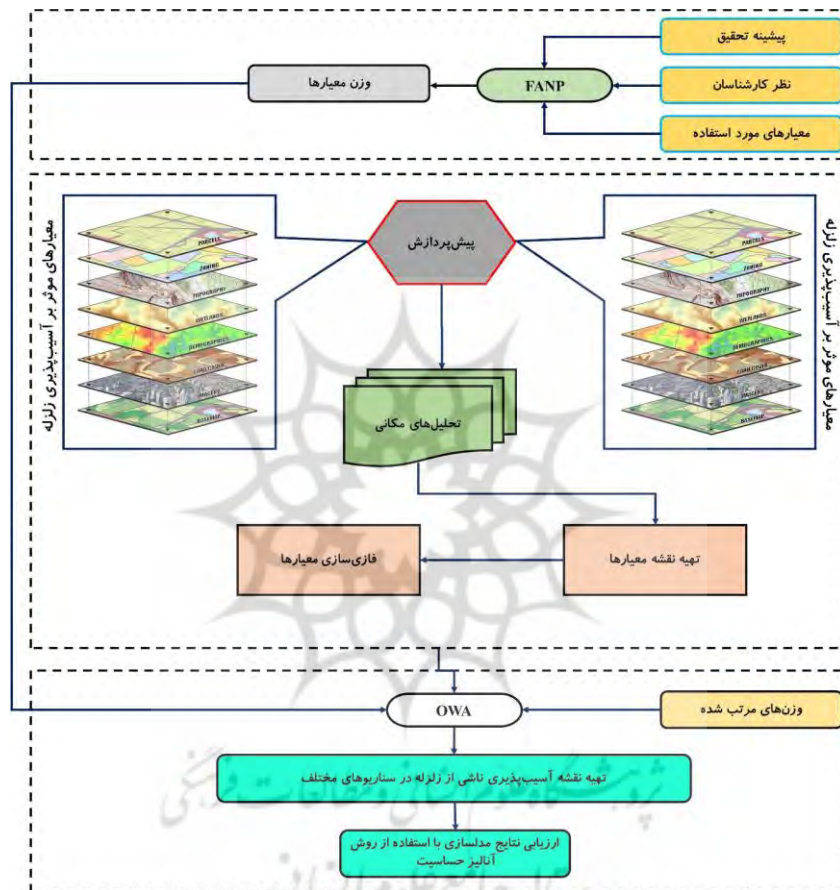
پیشینه تحقیق

نظر کارشناسان

معیارهای مورد استفاده

FANP

وزن معیارها

معیارهای موثر بر آسیب‌پذیری زلزله

پیش‌پردازش

معیارهای موثر بر آسیب‌پذیری زلزله

PARCELS

ZONING

TOPOGRAPHY

WETLANDS

DEMOGRAPHICS

CONDITIONS

IMAGERY

BASEMAP

PARCELS

ZONING

TOPOGRAPHY

WETLANDS

DEMOGRAPHICS

CONDITIONS

IMAGERY

BASEMAP

تحلیل‌های مکانی

تهیه نقشه معیارها

فازی‌سازی معیارها

OWA

وزن‌های مرتب شده

تهیه نقشه آسیب‌پذیری ناشی از زلزله در سناریوهای مختلف

ارزیابی نتایج مدلسازی با استفاده از روش آنالیز حساسیت

پژوهشگاه علوم انسانی و مطالعات فرهنگی